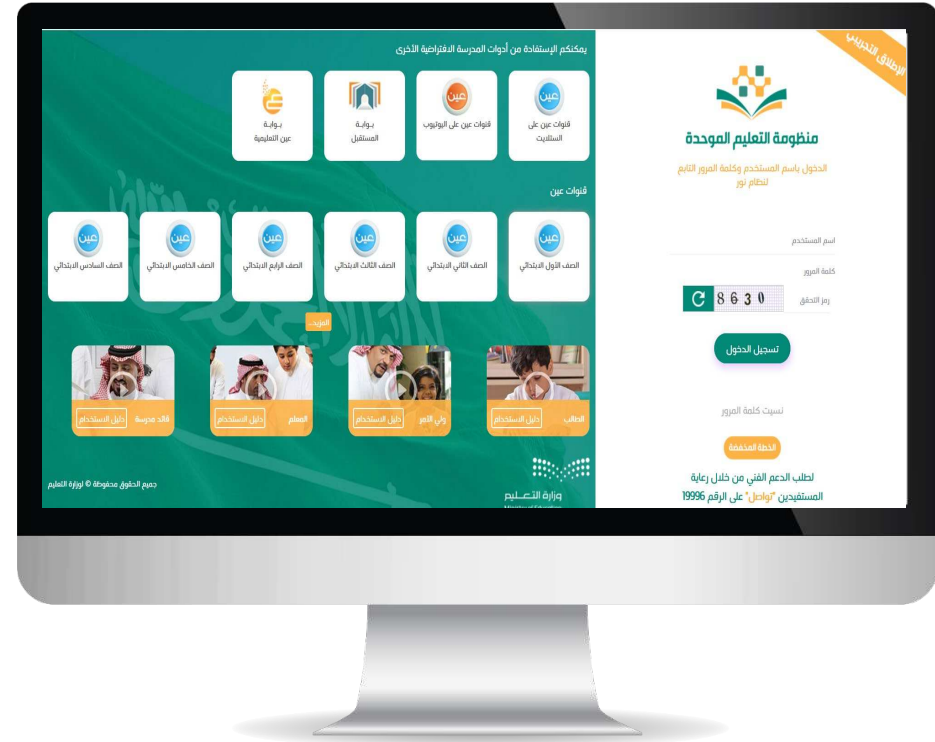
الإطلاق التجريبي

منظومة التعليم الموحدة

الدخول باسم المستخدم وكلمة المرور التابع لنظام نور

اسم المستخدم

كلمة المرور

رمز التحقق

8630

تسجيل الدخول

نسيت كلمة المرور

الخطة المخففة

لطلب الدعم الفني من خلال رعاية المستفيدين "تواصل" على الرقم 19996

يمكنكم الإستفادة من أدوات المدرسة الافتراضية الأخرى

عين
قنوات عين على الستلايت

عين
قنوات عين على اليوتيوب

بوابة المستقبل

بوابة عين التعليمية

قنوات عين

عين
الصف الأول الابتدائي

عين
الصف الثاني الابتدائي

عين
الصف الثالث الابتدائي

عين
الصف الرابع الابتدائي

عين
الصف الخامس الابتدائي

عين
الصف السادس الابتدائي

المزيد..

الطالب
دليل المستخدم

ولي الأمر
دليل المستخدم

المعلم
دليل المستخدم

قائد مدرسة
دليل المستخدم

وزارة التعليم

جميع الحقوق محفوظة © لوزارة التعليم